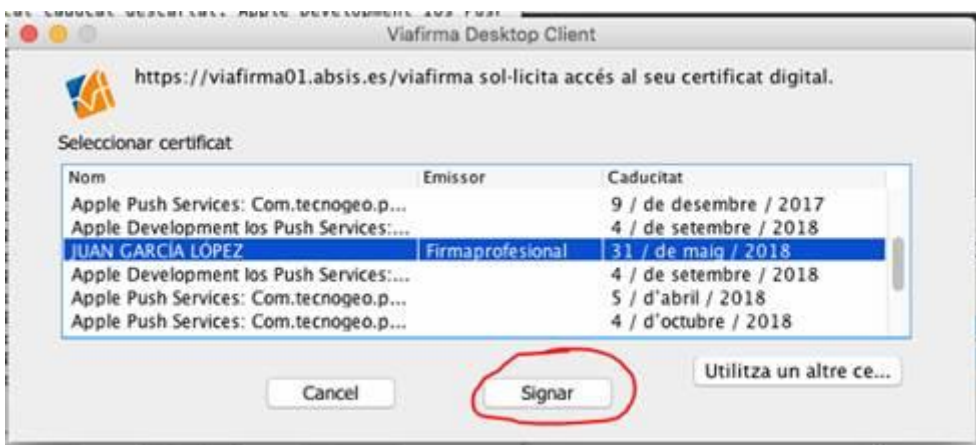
cat caducat descartat: Apple Development los Push

Viafirma Desktop Client

https://viafirma01.absis.es/viafirma sol·licita accés al seu certificat digital.

Seleccionar certificat

| Nom | Emissor | Caducitat |
|---|---|---|
| Apple Push Services: Com.tecnogeo.p... | | 9 / de desembre / 2017 |
| Apple Development los Push Services:... | | 4 / de setembre / 2018 |
| JUAN GARCÍA LÓPEZ | Firmaprofesional | 31 / de maig / 2018 |
| Apple Development los Push Services:... | | 4 / de setembre / 2018 |
| Apple Push Services: Com.tecnogeo.p... | | 5 / d'abril / 2018 |
| Apple Push Services: Com.tecnogeo.p... | | 4 / d'octubre / 2018 |

Utilitza un altre ce...

Cancel

Signar